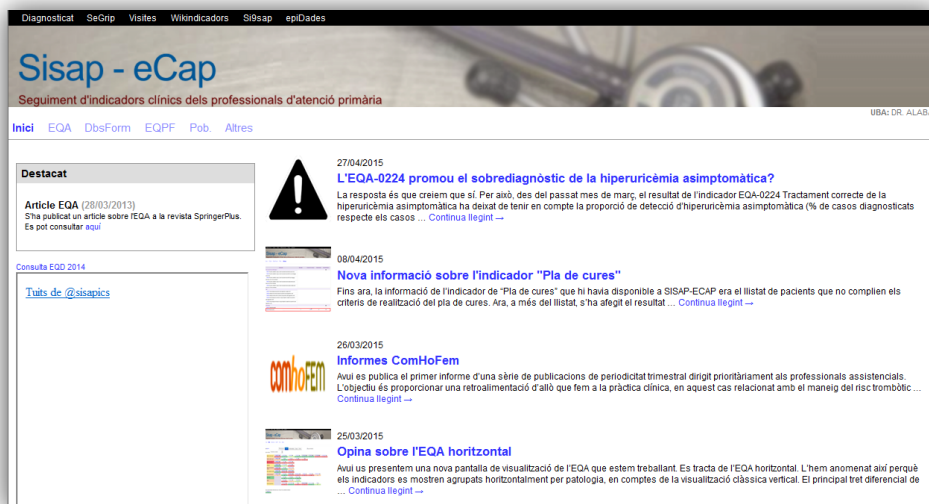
Diagnosticat SeGrip Visites Wikindicadors Si9sap epiDades

Sisap - eCap

Seguiment d'indicadors clínics dels professionals d'atenció primària

UBA: DR. ALAB

Inici EQA DbsForm EQPF Pob. Altres

Destacat

Article EQA (28/03/2013)
S'ha publicat un article sobre l'EQA a la revista SpringerPlus. Es pot consultar aquí

Consulta EQD 2014

Tuits de @sisapics

27/04/2015
L'EQA-0224 promou el sobrediagnòstic de la hiperuricèmia asimptomàtica?
La resposta és que creiem que sí. Per això, des del passat mes de març, el resultat de l'indicador EQA-0224 Tractament correcte de la hiperuricèmia asimptomàtica ha deixat de tenir en compte la proporció de detecció d'hiperuricèmia asimptomàtica (% de casos diagnosticats respecte els casos … Continua llegint →

08/04/2015
Nova informació sobre l'indicador "Pla de cures"
Fins ara, la informació de l'indicador de "Pla de cures" que hi havia disponible a SISAP-ECAP era el llistat de pacients que no complien els criteris de realització del pla de cures. Ara, a més del llistat, s'ha afegit el resultat … Continua llegint →

26/03/2015
Informes ComHoFem
Avui es publica el primer informe d'una sèrie de publicacions de periodicitat trimestral dirigit prioritàriament als professionals assistencials. L'objectiu és proporcionar una retroalimentació d'allò que fem a la pràctica clínica, en aquest cas relacionat amb el maneig del risc trombòtic …
Continua llegint →

25/03/2015
Opina sobre l'EQA horitzontal
Avui us presentem una nova pantalla de visualització de l'EQA que estem treballant. Es tracta de l'EQA horitzontal. L'hem anomenat així perquè els indicadors es mostren agrupats horitzontalment per patologia, en comptes de la visualització clàssica vertical. El principal tret diferencial de … Continua llegint →